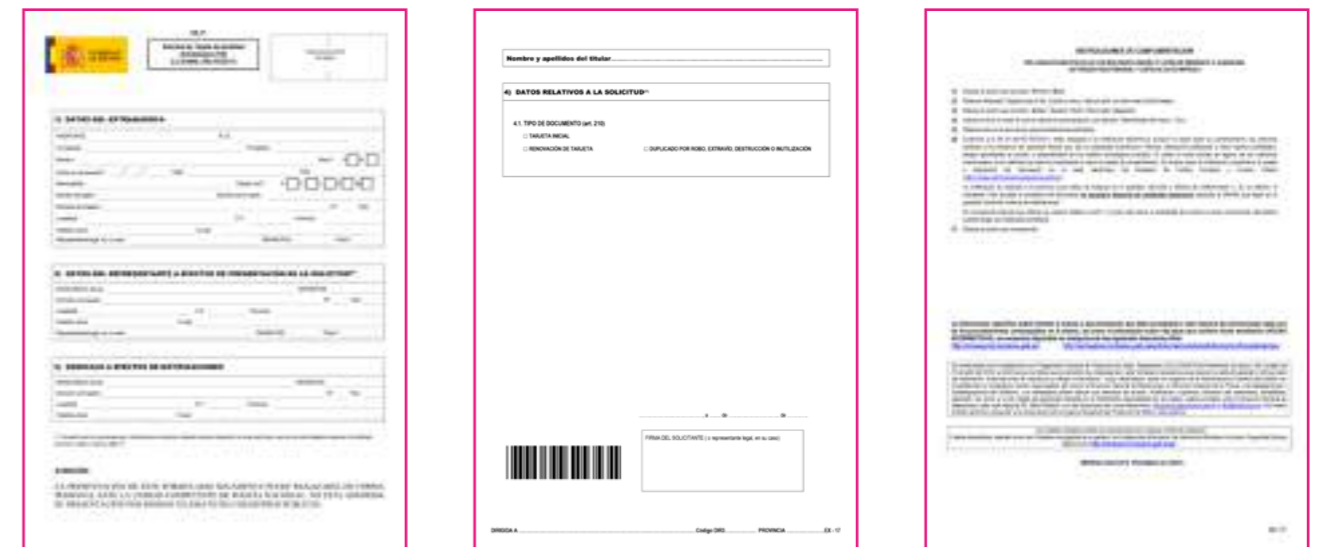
Nombre y apellidos del titular ..........................................................................................

4) DATOS RELATIVOS A LA SOLICITUD

4.1. TIPO DE DOCUMENTO (art. 210)

☐ TARJETA INICIAL

☐ RENOVACIÓN DE TARJETA

☐ DUPLICADO POR ROBO, EXTRAVÍO, DESTRUCCIÓN O INUTILIZACIÓN

FIRMA DEL SOLICITANTE ( o representante legal, en su caso)

DIRIGIDA A .................................................... Código DIR3 .............. PROVINCIA .............. EX - 17

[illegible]